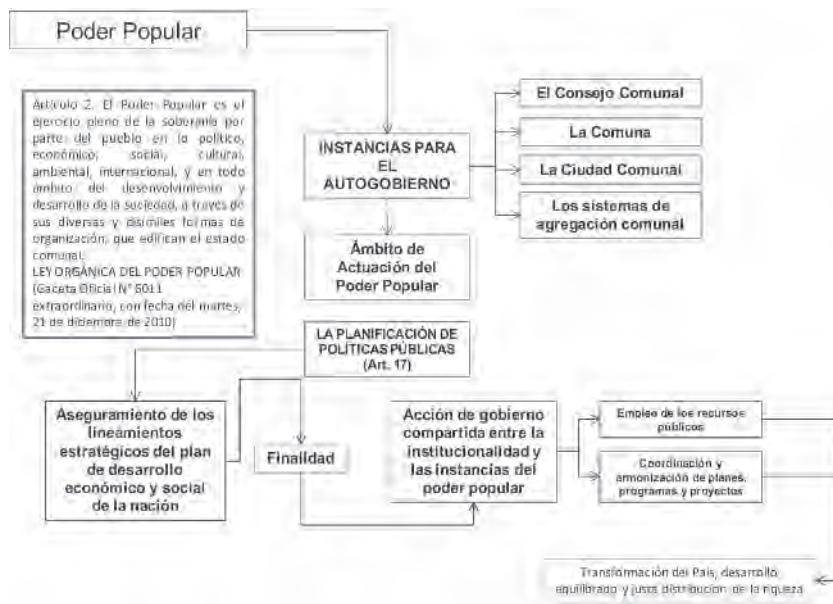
Poder Popular

Artículo 2. El Poder Popular es el ejercicio pleno de la soberanía por parte del pueblo en lo político, económico, social, cultural, ambiental, internacional, y en todo ámbito del desenvolvimiento y desarrollo de la sociedad, a través de sus diversas y disímiles formas de organización, que edifican el estado comunal.
LEY ORGÁNICA DEL PODER POPULAR (Gaceta Oficial N° 6011 extraordinario, con fecha del martes, 21 de diciembre de 2010)

INSTANCIAS PARA EL AUTOGOBIERNO

El Consejo Comunal

La Comuna

La Ciudad Comunal

Los sistemas de agregación comunal

Ámbito de Actuación del Poder Popular

LA PLANIFICACIÓN DE POLÍTICAS PÚBLICAS (Art. 17)

Aseguramiento de los lineamientos estratégicos del plan de desarrollo económico y social de la nación

Finalidad

Acción de gobierno compartida entre la institucionalidad y las instancias del poder popular

Empleo de los recursos públicos

Coordinación y armonización de planes, programas y proyectos

Transformación del País, desarrollo equilibrado y justa distribución de la riqueza